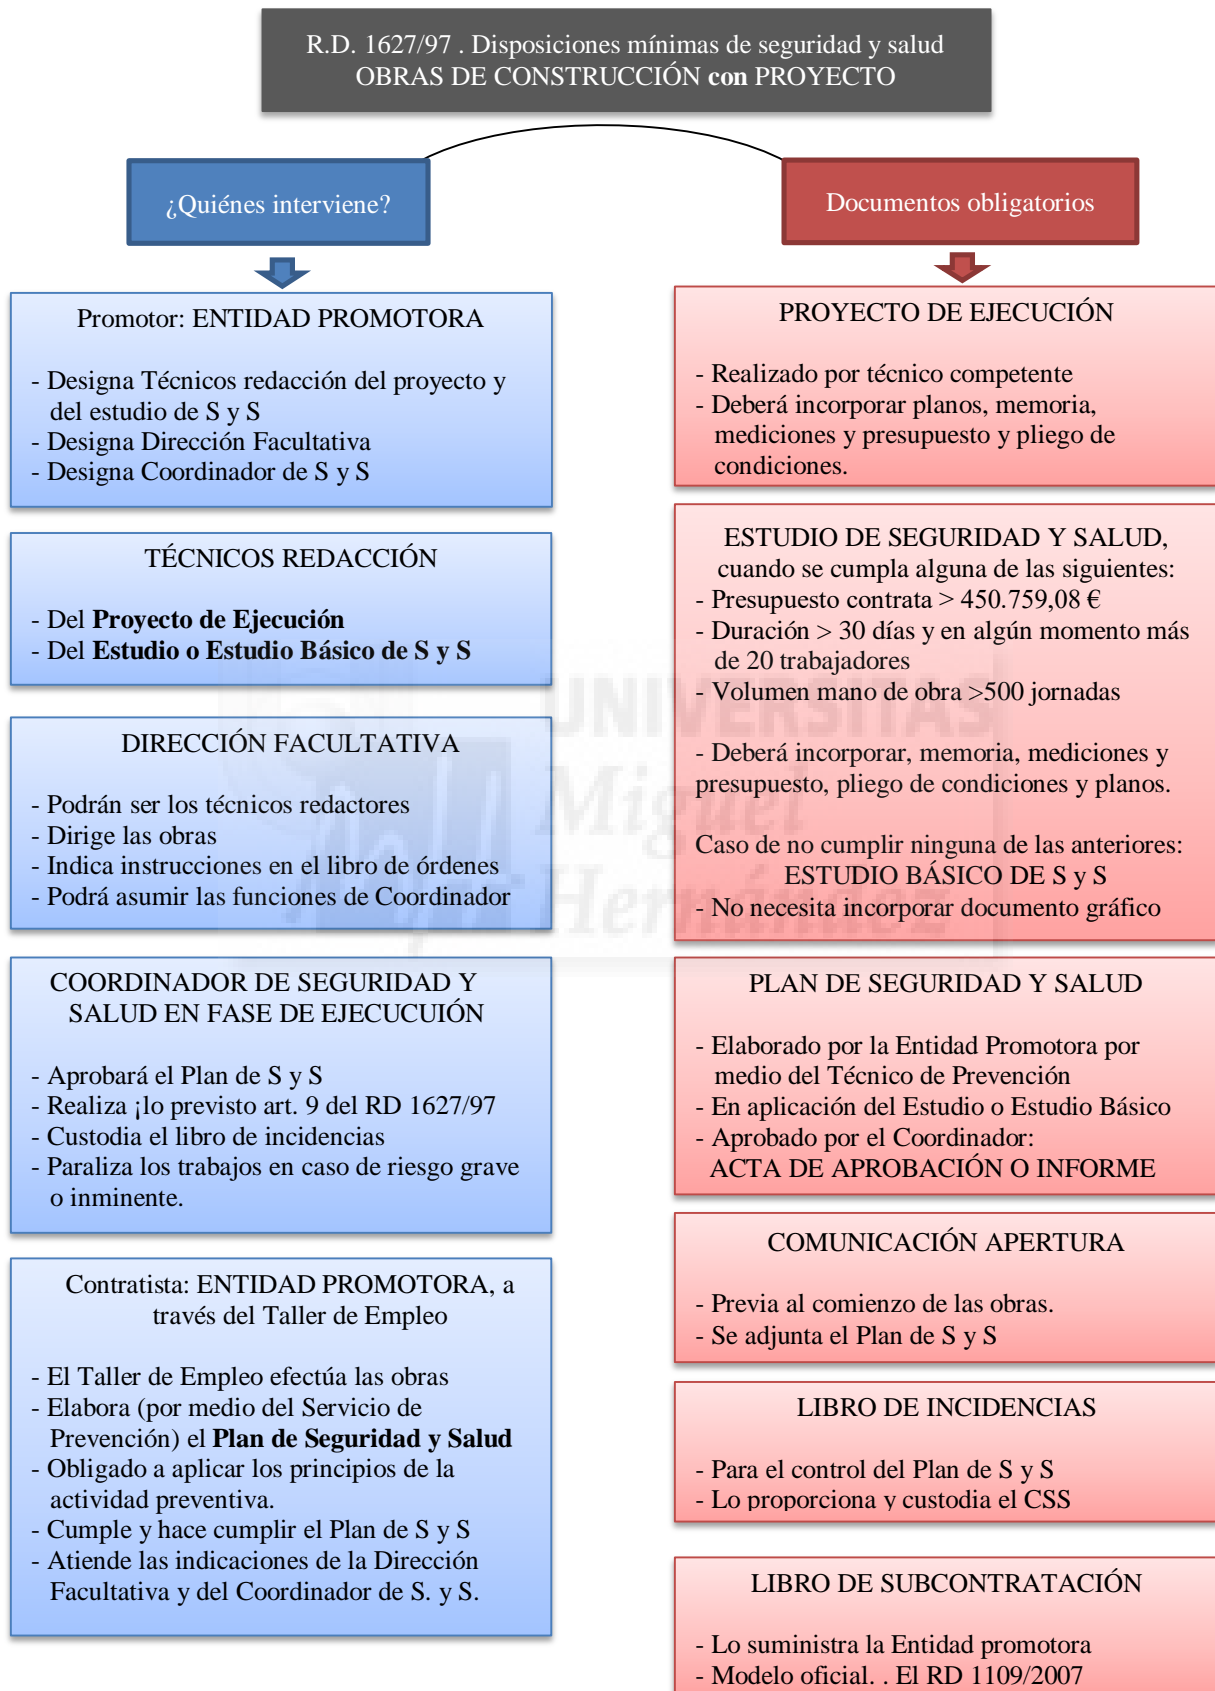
R.D. 1627/97 . Disposiciones mínimas de seguridad y salud
OBRAS DE CONSTRUCCIÓN **con** PROYECTO

¿Quiénes interviene?

Promotor: ENTIDAD PROMOTORA

- Designa Técnicos redacción del proyecto y del estudio de S y S
- Designa Dirección Facultativa
- Designa Coordinador de S y S

TÉCNICOS REDACCIÓN

- Del **Proyecto de Ejecución**
- Del **Estudio o Estudio Básico de S y S**

DIRECCIÓN FACULTATIVA

- Podrán ser los técnicos redactores
- Dirige las obras
- Indica instrucciones en el libro de órdenes
- Podrá asumir las funciones de Coordinador

COORDINADOR DE SEGURIDAD Y SALUD EN FASE DE EJECUCUIÓN

- Aprobará el Plan de S y S
- Realiza ¡lo previsto art. 9 del RD 1627/97
- Custodia el libro de incidencias
- Paraliza los trabajos en caso de riesgo grave o inminente.

Contratista: ENTIDAD PROMOTORA, a través del Taller de Empleo

- El Taller de Empleo efectúa las obras
- Elabora (por medio del Servicio de Prevención) el **Plan de Seguridad y Salud**
- Obligado a aplicar los principios de la actividad preventiva.
- Cumple y hace cumplir el Plan de S y S
- Atiende las indicaciones de la Dirección Facultativa y del Coordinador de S. y S.

Documentos obligatorios

PROYECTO DE EJECUCIÓN

- Realizado por técnico competente
- Deberá incorporar planos, memoria, mediciones y presupuesto y pliego de condiciones.

ESTUDIO DE SEGURIDAD Y SALUD, cuando se cumpla alguna de las siguientes:
- Presupuesto contrata > 450.759,08 €
- Duración > 30 días y en algún momento más de 20 trabajadores
- Volumen mano de obra >500 jornadas

- Deberá incorporar, memoria, mediciones y presupuesto, pliego de condiciones y planos.

Caso de no cumplir ninguna de las anteriores:
ESTUDIO BÁSICO DE S y S
- No necesita incorporar documento gráfico

PLAN DE SEGURIDAD Y SALUD

- Elaborado por la Entidad Promotora por medio del Técnico de Prevención
- En aplicación del Estudio o Estudio Básico
- Aprobado por el Coordinador:
ACTA DE APROBACIÓN O INFORME

COMUNICACIÓN APERTURA

- Previa al comienzo de las obras.
- Se adjunta el Plan de S y S

LIBRO DE INCIDENCIAS

- Para el control del Plan de S y S
- Lo proporciona y custodia el CSS

LIBRO DE SUBCONTRATACIÓN

- Lo suministra la Entidad promotora
- Modelo oficial. . El RD 1109/2007